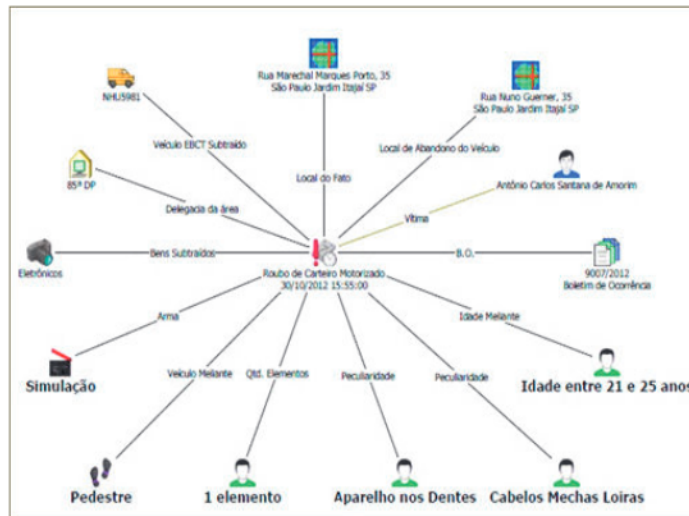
NHU5981

Rua Marechal Marques Porto, 35
São Paulo Jardim Itajaí SP

Rua Nuno Guerner, 35
São Paulo Jardim Itajaí SP

Veículo EBCT Subtraído

Local do Fato

Local de Abandono do Veículo

Antônio Carlos Santana de Amorim

85º DP

Delegacia da área

Vítima

Eletrônicos

Bens Subtraídos

B.O.

9007/2012
Boletim de Ocorrência

Roubo de Carteiro Motorizado
30/10/2012 15:55:00

Arma

Idade Meliante

Simulação

Veículo Meliante

Qtd. Elementos

Peculiaridade

Peculiaridade

Idade entre 21 e 25 anos

Pedestre

1 elemento

Aparelho nos Dentes

Cabelos Mechas Loiras